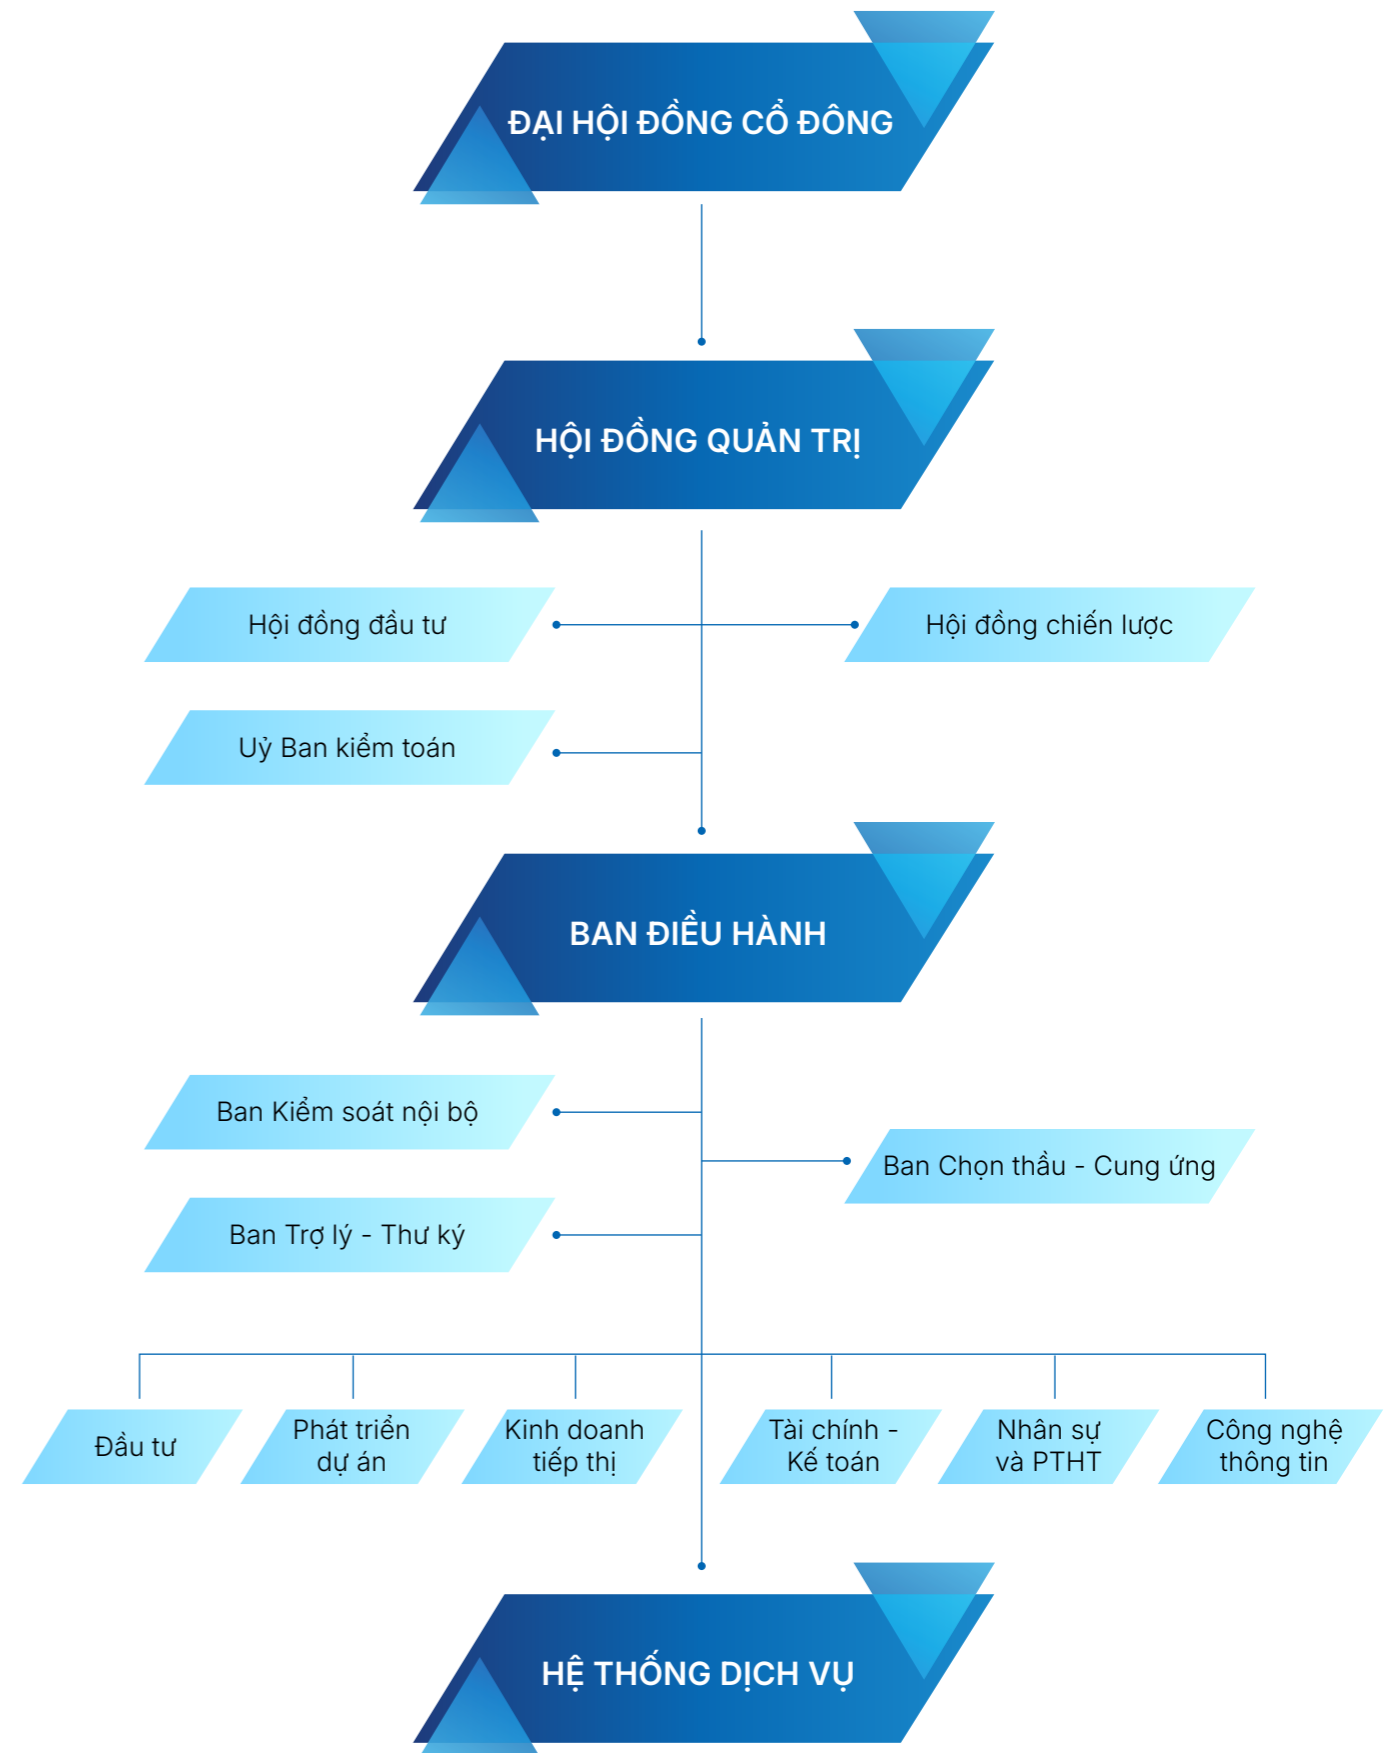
ĐẠI HỘI ĐỒNG CỔ ĐÔNG

HỘI ĐỒNG QUẢN TRỊ

Hội đồng đầu tư

Hội đồng chiến lược

Uỷ Ban kiểm toán

BAN ĐIỀU HÀNH

Ban Kiểm soát nội bộ

Ban Chọn thầu - Cung ứng

Ban Trợ lý - Thư ký

Đầu tư

Phát triển dự án

Kinh doanh tiếp thị

Tài chính - Kế toán

Nhân sự và PTHT

Công nghệ thông tin

HỆ THỐNG DỊCH VỤ